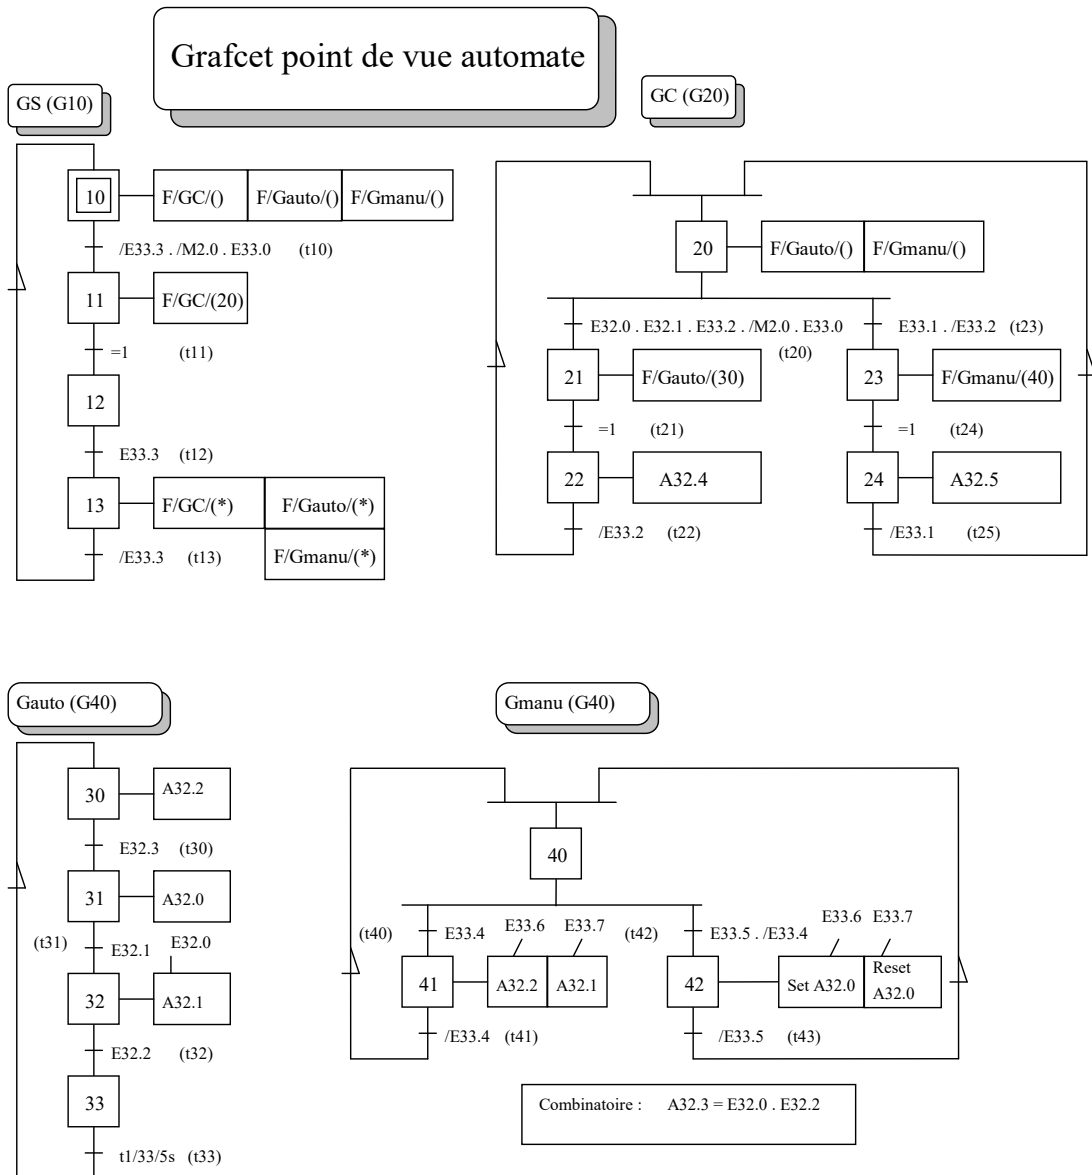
Grafcet point de vue automate

GS (G10)

10 F/GC/() F/Gauto/() F/Gmanu/()

/E33.3 . /M2.0 . E33.0 (t10)

11 F/GC/(20)

=1 (t11)

12

E33.3 (t12)

13 F/GC/(*) F/Gauto/(*) F/Gmanu/(*)

/E33.3 (t13)

GC (G20)

20 F/Gauto/() F/Gmanu/()

E32.0 . E32.1 . E33.2 . /M2.0 . E33.0 (t20)

E33.1 . /E33.2 (t23)

21 F/Gauto/(30)

23 F/Gmanu/(40)

=1 (t21)

=1 (t24)

22 A32.4

24 A32.5

/E33.2 (t22)

/E33.1 (t25)

Gauto (G40)

30 A32.2

E32.3 (t30)

31 A32.0

(t31) E32.1 E32.0

32 A32.1

E32.2 (t32)

33

t1/33/5s (t33)

Gmanu (G40)

40

(t40) E33.4 E33.6 E33.7 (t42) E33.5 . /E33.4 E33.6 E33.7

41 A32.2 A32.1

42 Set A32.0 Reset A32.0

/E33.4 (t41)

/E33.5 (t43)

Combinatoire : A32.3 = E32.0 . E32.2